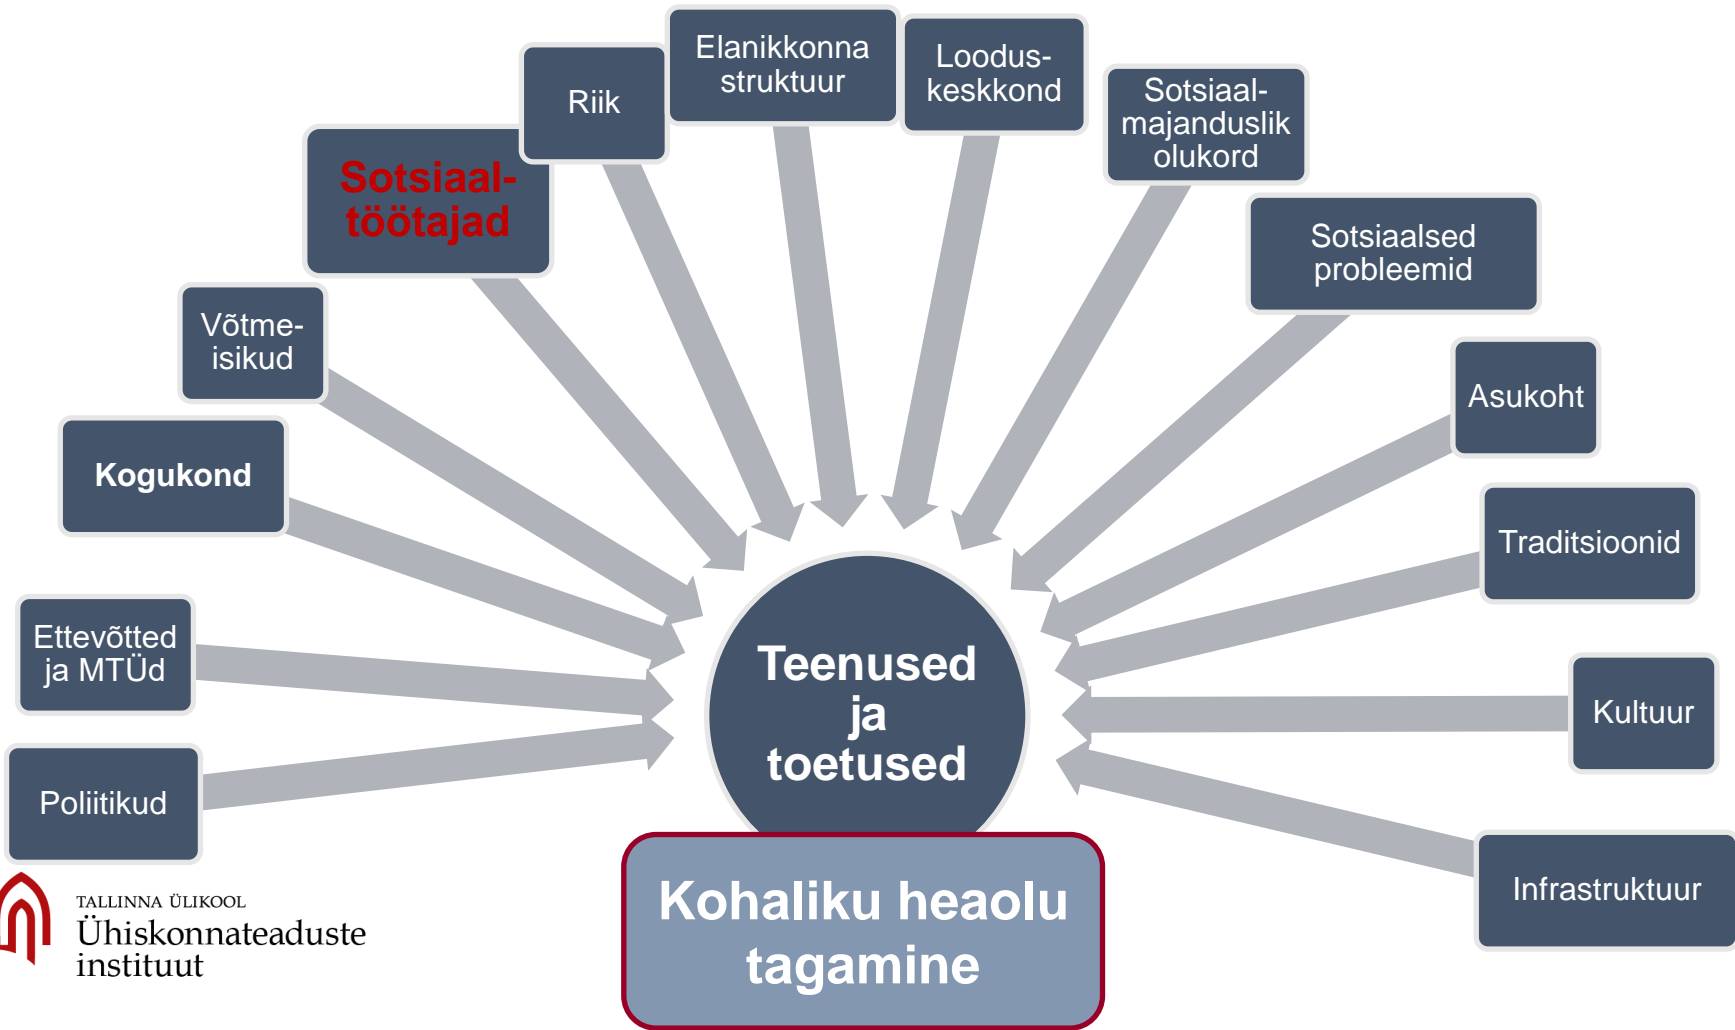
Riik

Elanikkonna struktuur

Loodus-keskkond

Sotsiaal-majanduslik olukord

Sotsiaal-töötajad

Sotsiaalsed probleemid

Võtme-isikud

Asukoht

Kogukond

Traditsioonid

Ettevõtted ja MTÜd

Teenused ja toetused

Kultuur

Poliitikud

Infrastruktuur

Kohaliku heaolu tagamine

TALLINNA ÜLIKOOL
Ühiskonnateaduste instituut